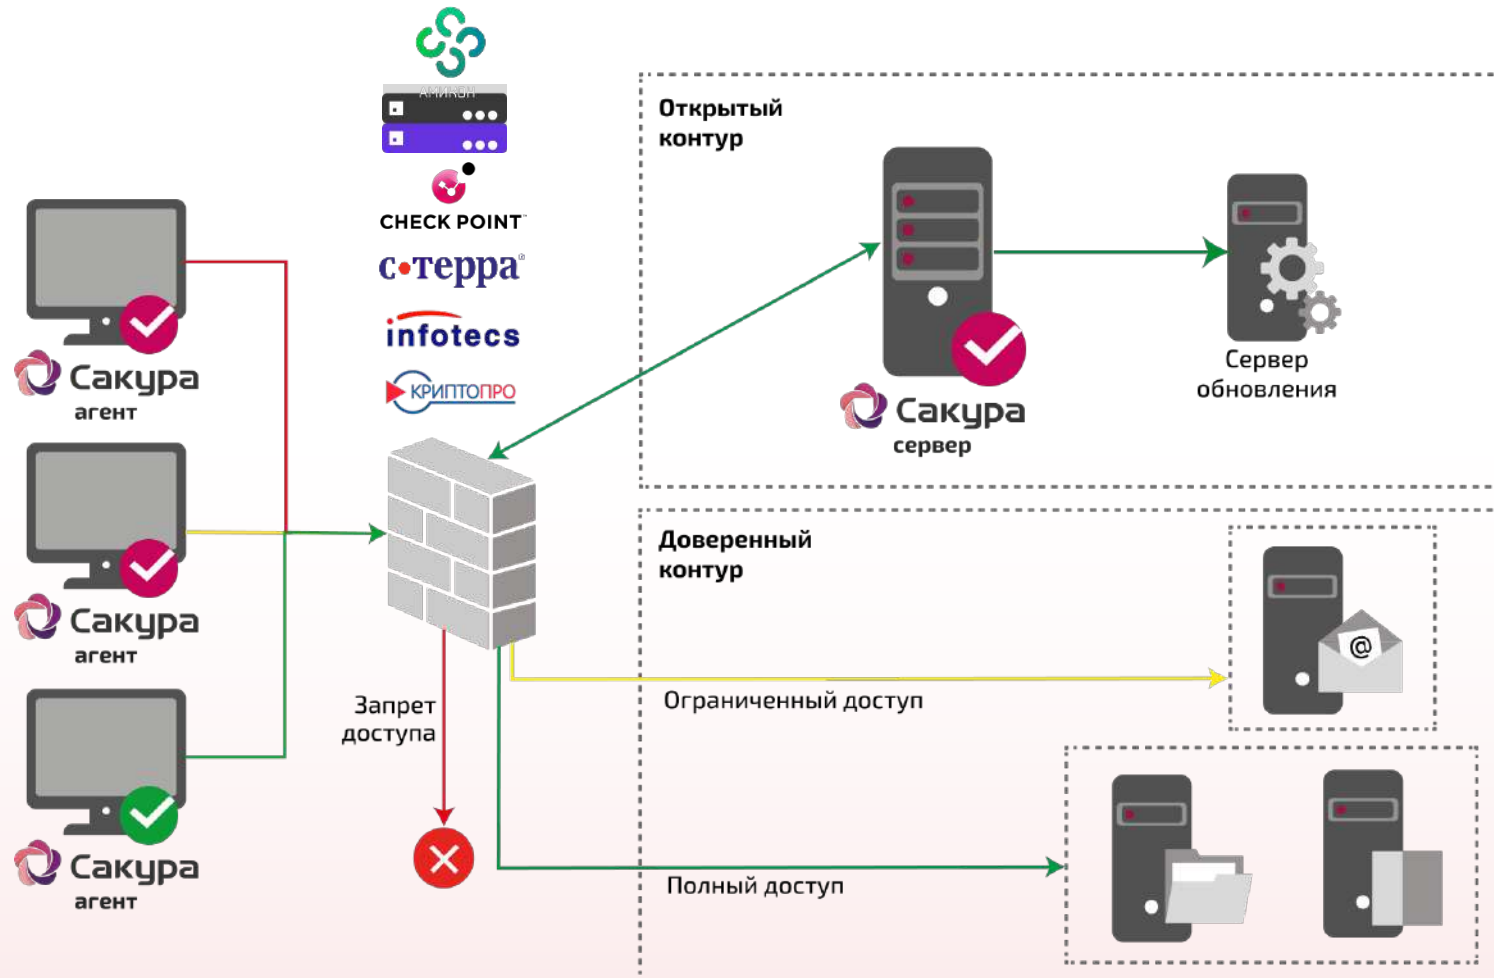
АМИКОН

CHECK POINT

с•терра

infotecs

КРИПТОПРО

Открытый контур

Сакура сервер

Сервер обновления

Сакура агент

Сакура агент

Сакура агент

Доверенный контур

Запрет доступа

Ограниченный доступ

Полный доступ